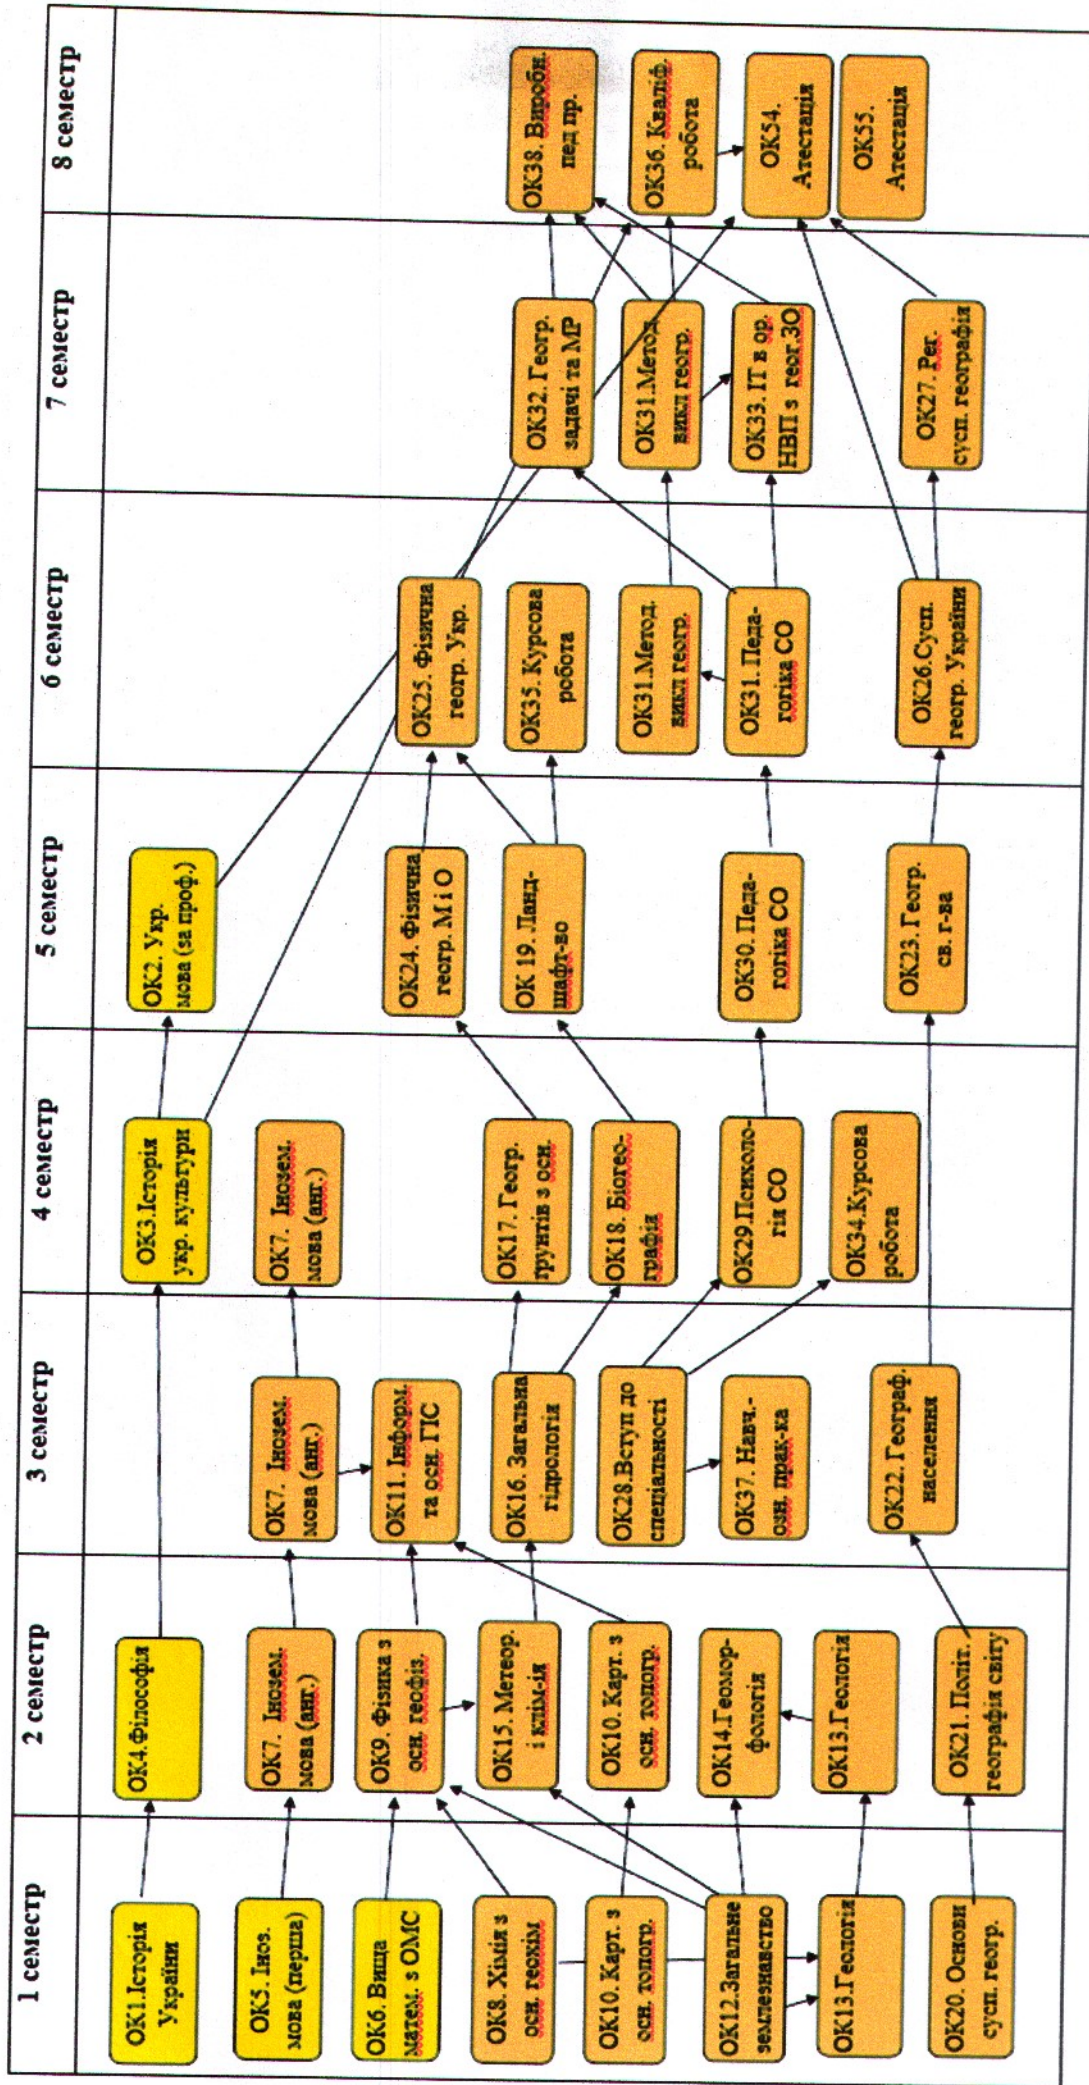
1 семестр

ОК1.Історія України

ОК5. Інoз. мова (перша)

ОК6. Вища матем. з ОМС

ОК8. Хімія з осн. геохім

ОК10. Карт. з осн. топогр.

ОК12.Загальне землезнавство

ОК13.Геологія

ОК20. Основиursusп. геогр.

2 семестр

ОК4.Філософія

ОК7. Іноземн. мова (анг.)

ОК9. Фізика з осн. геофіз.

ОК15. Метеор. і кліматологія

ОК10. Карт. з осн. топогр.

ОК14.Геоморфологія

ОК13.Геологія

ОК21. Політ. географія світу

3 семестр

ОК7. Іноземн. мова (анг.)

ОК11. Інформ. та осн. ГІС

ОК16. Загальна гідрологія

ОК28.Вступ до спеціальності

ОК37. Навч.-озн. прак-ка

ОК22. Географ. населення

4 семестр

ОК3.Історія укр. культури

ОК7. Іноземн. мова (анг.)

ОК17. Геогр. ґрунтів з осн.

ОК18. Біогеографія

ОК29.Психологія СО

ОК34.Курсова робота

5 семестр

ОК2. Укр. мова (за проф.)

ОК24. Фізична геогр. М і О

ОК 19. Ландшафт-во

ОК30. Педагогіка СО

ОК23. Геогр. св. г-ва

6 семестр

ОК25. Фізична геогр. Укр.

ОК35. Курсова робота

ОК31.Метод. викл геогр.

ОК31. Педагогіка СО

ОК26.Сусп. геогр. України

7 семестр

ОК32. Геогр. задачі та МР

ОК31.Метод. викл геогр.

ОК33. ІТ в ор. НВП з геог.ЗО

ОК27. Рег. сусп. географія

8 семестр

ОК38. Виробн. пед пр.

ОК36. Кваліф. робота

ОК54. Атестація

ОК55. Атестація